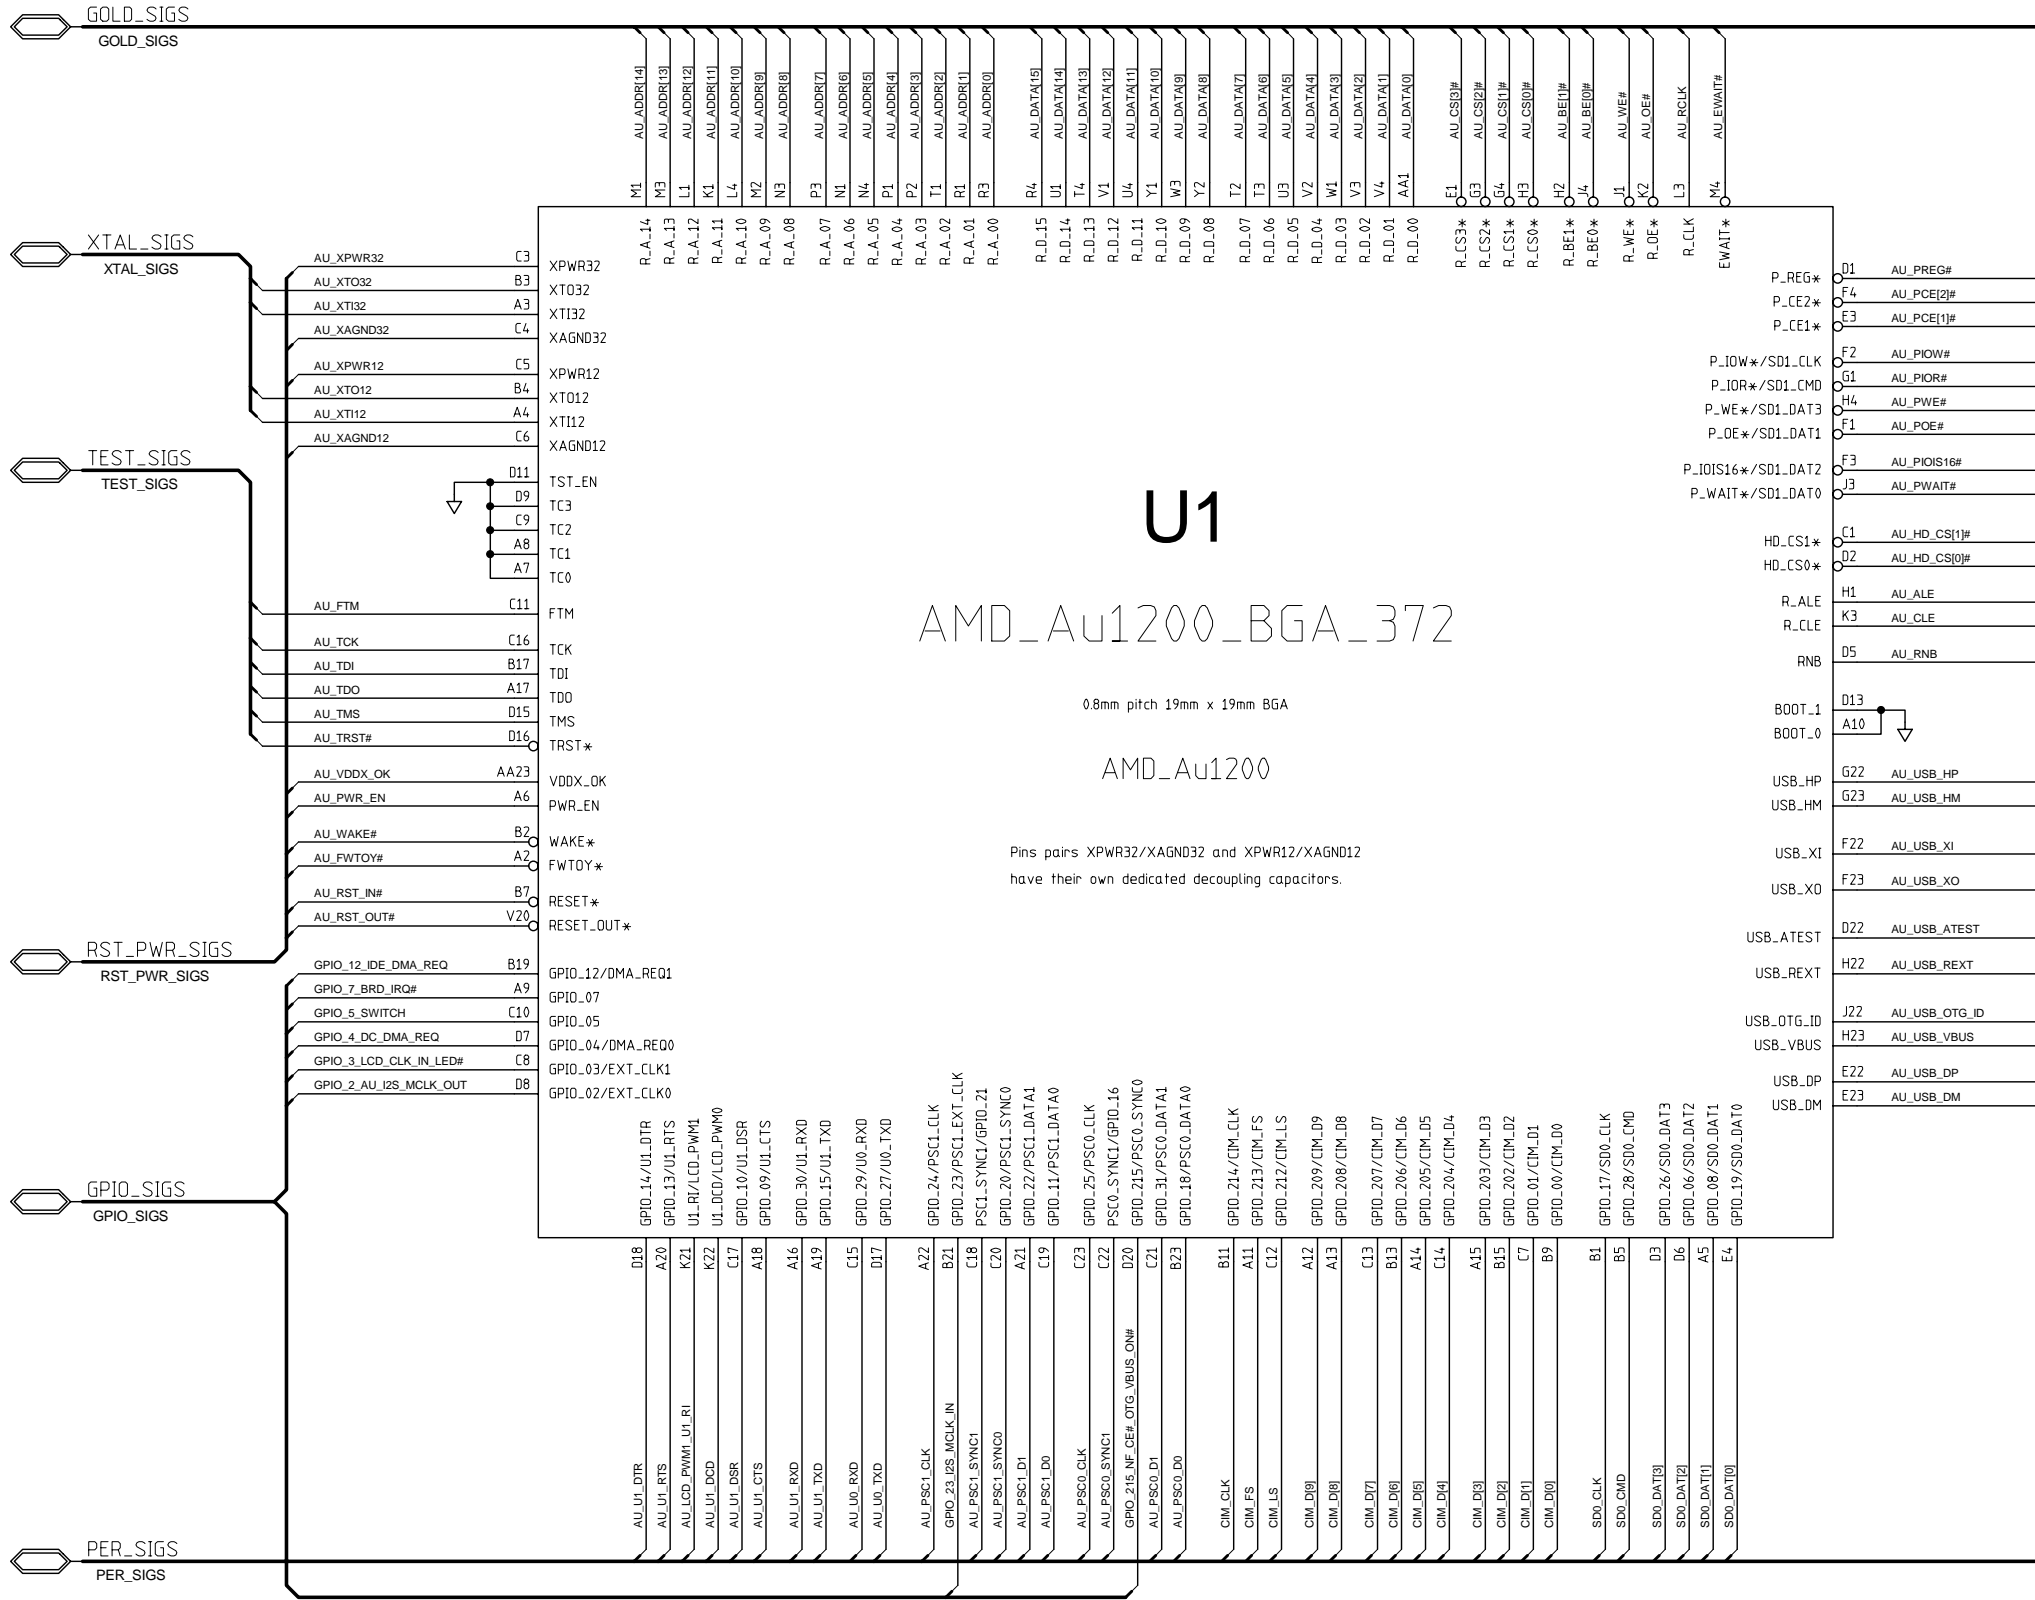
GOLD_SIGS
GOLD_SIGS

AU_ADDR[14] AU_ADDR[13] AU_ADDR[12] AU_ADDR[11] AU_ADDR[10] AU_ADDR[9] AU_ADDR[8] AU_ADDR[7] AU_ADDR[6] AU_ADDR[5] AU_ADDR[4] AU_ADDR[3] AU_ADDR[2] AU_ADDR[1] AU_ADDR[0] AU_DATA[15] AU_DATA[14] AU_DATA[13] AU_DATA[12] AU_DATA[11] AU_DATA[10] AU_DATA[9] AU_DATA[8] AU_DATA[7] AU_DATA[6] AU_DATA[5] AU_DATA[4] AU_DATA[3] AU_DATA[2] AU_DATA[1] AU_DATA[0] AU_CS[3]# AU_CS[2]# AU_CS[1]# AU_CS[0]# AU_BE[1]# AU_BE[0]# AU_WE# AU_OE# AU_RCLK AU_EWAIT#

M1 M3 L1 K1 L4 M2 N3 P3 N1 N4 P1 P2 T1 R1 R3 R4 U1 T4 V1 U4 Y1 W3 Y2 T2 T3 U3 V2 W1 V3 V4 AA1 E1 G3 G4 H3 H2 J4 J1 K2 L3 M4

R_A_14 R_A_13 R_A_12 R_A_11 R_A_10 R_A_09 R_A_08 R_A_07 R_A_06 R_A_05 R_A_04 R_A_03 R_A_02 R_A_01 R_A_00 R_D_15 R_D_14 R_D_13 R_D_12 R_D_11 R_D_10 R_D_09 R_D_08 R_D_07 R_D_06 R_D_05 R_D_04 R_D_03 R_D_02 R_D_01 R_D_00 R_CS3* R_CS2* R_CS1* R_CS0* R_BE1* R_BE0* R_WE* R_OE* R_CLK EWAIT*

XTAL_SIGS
XTAL_SIGS
AU_XPWR32 C3 XPWR32
AU_XTO32 B3 XTO32
AU_XTI32 A3 XTI32
AU_XAGND32 C4 XAGND32
AU_XPWR12 C5 XPWR12
AU_XTO12 B4 XTO12
AU_XTI12 A4 XTI12
AU_XAGND12 C6 XAGND12

TEST_SIGS
TEST_SIGS
D11 TST_EN
D9 TC3
C9 TC2
A8 TC1
A7 TC0
AU_FTM C11 FTM
AU_TCK C16 TCK
AU_TDI B17 TDI
AU_TDO A17 TDO
AU_TMS D15 TMS
AU_TRST# D16 TRST*
AU_VDDX_OK AA23 VDDX_OK
AU_PWR_EN A6 PWR_EN
AU_WAKE# B2 WAKE*
AU_FWTOY# A2 FWTOY*
AU_RST_IN# B7 RESET*
AU_RST_OUT# V20 RESET_OUT*

RST_PWR_SIGS
RST_PWR_SIGS
GPIO_12_IDE_DMA_REQ B19 GPIO_12/DMA_REQ1
GPIO_7_BRD_IRQ# A9 GPIO_07
GPIO_5_SWITCH C10 GPIO_05
GPIO_4_DC_DMA_REQ D7 GPIO_04/DMA_REQ0
GPIO_3_LCD_CLK_IN_LED# C8 GPIO_03/EXT_CLK1
GPIO_2_AU_I2S_MCLK_OUT D8 GPIO_02/EXT_CLK0

GPIO_SIGS
GPIO_SIGS

U1

AMD_Au1200_BGA_372

0.8mm pitch 19mm x 19mm BGA

AMD_Au1200

Pins pairs XPWR32/XAGND32 and XPWR12/XAGND12
have their own dedicated decoupling capacitors.

P_REG* D1 AU_PREG#
P_CE2* F4 AU_PCE[2]#
P_CE1* E3 AU_PCE[1]#
P_IOW*/SD1_CLK F2 AU_PIOW#
P_IOR*/SD1_CMD G1 AU_PIOR#
P_WE*/SD1_DAT3 H4 AU_PWE#
P_OE*/SD1_DAT1 F1 AU_POE#
P_IOIS16*/SD1_DAT2 F3 AU_PIOIS16#
P_WAIT*/SD1_DAT0 J3 AU_PWAIT#
HD_CS1* C1 AU_HD_CS[1]#
HD_CS0* D2 AU_HD_CS[0]#
R_ALE H1 AU_ALE
R_CLE K3 AU_CLE
RNB D5 AU_RNB
BOOT_1 D13
BOOT_0 A10
USB_HP G22 AU_USB_HP
USB_HM G23 AU_USB_HM
USB_XI F22 AU_USB_XI
USB_XO F23 AU_USB_XO
USB_ATEST D22 AU_USB_ATEST
USB_REXT H22 AU_USB_REXT
USB_OTG_ID J22 AU_USB_OTG_ID
USB_VBUS H23 AU_USB_VBUS
USB_DP E22 AU_USB_DP
USB_DM E23 AU_USB_DM

GPIO_14/U1_DTR GPIO_13/U1_RTS U1_RI/LCD_PWM1 U1_DCD/LCD_PWM0 GPIO_10/U1_DSR GPIO_09/U1_CTS GPIO_30/U1_RXD GPIO_15/U1_TXD GPIO_29/U0_RXD GPIO_27/U0_TXD GPIO_24/PSC1_CLK GPIO_23/PSC1_EXT_CLK PSC1_SYNC1/GPIO_21 GPIO_20/PSC1_SYNC0 GPIO_22/PSC1_DATA1 GPIO_11/PSC1_DATA0 GPIO_25/PSC0_CLK PSC0_SYNC1/GPIO_16 GPIO_215/PSC0_SYNC0 GPIO_31/PSC0_DATA1 GPIO_18/PSC0_DATA0 GPIO_214/CIM_CLK GPIO_213/CIM_FS GPIO_212/CIM_LS GPIO_209/CIM_D9 GPIO_208/CIM_D8 GPIO_207/CIM_D7 GPIO_206/CIM_D6 GPIO_205/CIM_D5 GPIO_204/CIM_D4 GPIO_203/CIM_D3 GPIO_202/CIM_D2 GPIO_01/CIM_D1 GPIO_00/CIM_D0 GPIO_17/SD0_CLK GPIO_28/SD0_CMD GPIO_26/SD0_DAT3 GPIO_06/SD0_DAT2 GPIO_08/SD0_DAT1 GPIO_19/SD0_DAT0

D18 A20 K21 K22 C17 A18 A16 A19 C15 D17 A22 B21 C18 C20 A21 C19 C23 C22 D20 C21 B23 B11 A11 C12 A12 A13 C13 B13 A14 C14 A15 B15 C7 B9 B1 B5 D3 D6 A5 E4

AU_U1_DTR AU_U1_RTS AU_LCD_PWM1_U1_RI AU_U1_DCD AU_U1_DSR AU_U1_CTS AU_U1_RXD AU_U1_TXD AU_U0_RXD AU_U0_TXD AU_PSC1_CLK GPIO_23_I2S_MCLK_IN AU_PSC1_SYNC1 AU_PSC1_SYNC0 AU_PSC1_D1 AU_PSC1_D0 AU_PSC0_CLK AU_PSC0_SYNC1 GPIO_215_NF_CE#_OTG_VBUS_ON# AU_PSC0_D1 AU_PSC0_D0 CIM_CLK CIM_FS CIM_LS CIM_D[9] CIM_D[8] CIM_D[7] CIM_D[6] CIM_D[5] CIM_D[4] CIM_D[3] CIM_D[2] CIM_D[1] CIM_D[0] SD0_CLK SD0_CMD SD0_DAT[3] SD0_DAT[2] SD0_DAT[1] SD0_DAT[0]

PER_SIGS
PER_SIGS